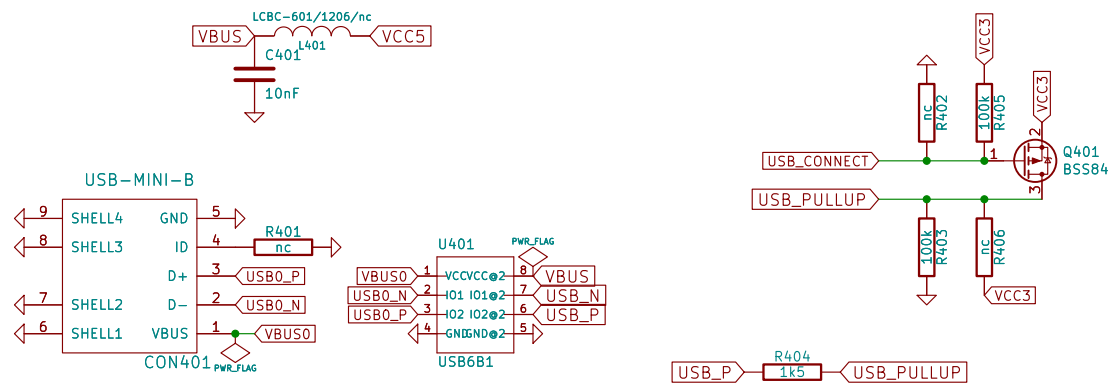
LCBC-601/1206/nc
VBUS
L401
VCC5
C401
10nF

VCC3
VCC3
nc
R402
100k
R405
Q401
BSS84
USB_CONNECT
1
2
3
USB_PULLUP
100k
R403
nc
R406
VCC3

USB-MINI-B
9 SHELL4
8 SHELL3
7 SHELL2
6 SHELL1
GND 5
ID 4
D+ 3
D- 2
VBUS 1
R401
nc
USB0_P
USB0_N
VBUS0
PWR_FLAG
CON401

U401
PWR_FLAG
VBUS0
USB0_N
USB0_P
1 VCC
2 IO1
3 IO2
4 GND
VCC@2 8
IO1@2 7
IO2@2 6
GND@2 5
VBUS
USB_N
USB_P
USB6B1

USB_P
R404
1k5
USB_PULLUP